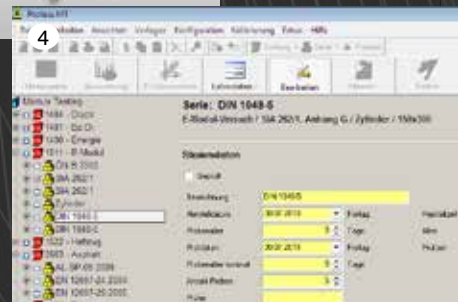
4

Serie: DIN 1048-5

E-Modul-Versuch / SIA 262/1, Anhang G / Zylinder / 150x300

Bearbeiten

Serienangaben

Gesperrt

Bezeichnung DIN 1048/5

Herstelldatum 30.07.2019 Freitag

Prüfalter 5 Tage

Prüfdatum 30.07.2019 Freitag

Anzahl Proben 3

Notiz

Mustervorlage Testing
1000 - Druck
1001 - Dz Dr
1030 - Energie
1011 - E-Modul
DIN B 2003
SIA 262/1
SIA 262/1
Zylinder
DIN 1048-5
DIN 1048-5
1022 - Haftzug
2003 - Ausbau
AL SP 09 2009
EN 12697-24 2005
EN 12697-25 2005